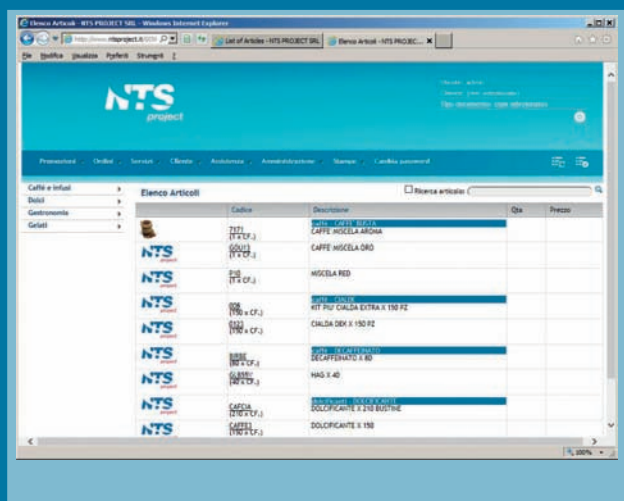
Elenco Articoli - NTS PROJECT SRL - Windows Internet Explorer

http://www.ntsproject.it

List of Articles - NTS PROJECT SRL

Elenco Articoli - NTS PROJEC...

File Modifica Visualizza Preferiti Strumenti ?

NTS project

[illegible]

Promozioni Ordini Servizi Cliente Assistenza Amministrazione Stampe Cambia password

Caffè e infusi
Dolci
Gastronomia
Gelati

Elenco Articoli

Ricerca articolo:

| | Codice | Descrizione | Qta | Prezzo |
|---|---|---|---|---|
| | 7571 (1 x CF.) | Caffè - CAFFE' BUSTA<br>CAFFE' MISCELA AROMA | | |
| NTS project | GOU11 (1 x CF.) | CAFFE' MISCELA ORO | | |
| NTS project | P10 (1 x CF.) | MISCELA RED | | |
| NTS project | 506 (150 x CF.) | Caffè - CIALDE<br>KIT PIU' CIALDA EXTRA X 150 PZ | | |
| NTS project | 5123 (150 x CF.) | CIALDA DEK X 150 PZ | | |
| NTS project | BI80E (80 x CF.) | Caffè - DECAFFEINATO<br>DECAFFEINATO X 80 | | |
| NTS project | GL855Y (40 x CF.) | HAG X 40 | | |
| NTS project | CAFCIA (210 x CF.) | Dolcificanti - DOLCIFICANTE<br>DOLCIFICANTE X 210 BUSTINE | | |
| NTS project | CAFFE3 (150 x CF.) | DOLCIFICANTE X 150 | | |

100%